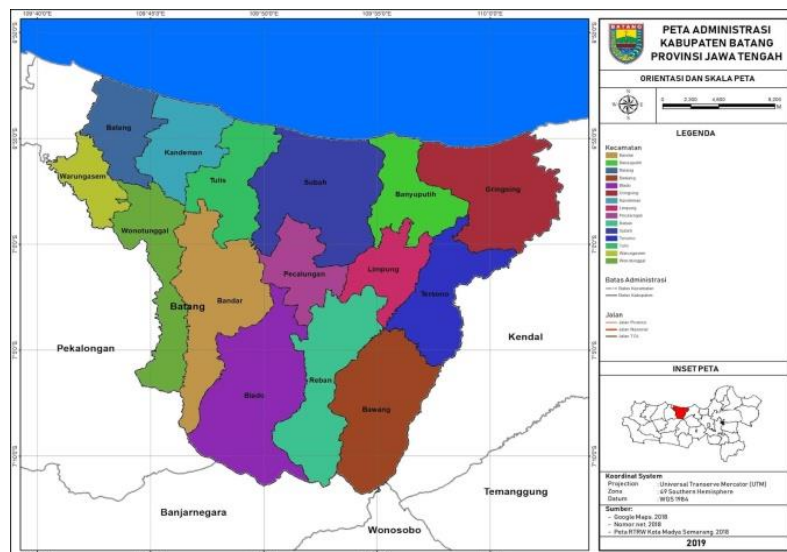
109°40'0"E
109°45'0"E
109°50'0"E
109°55'0"E
110°0'0"E

Batang
Kandeman
Warungasem
Tulis
Subah
Banyuputih
Gringsing
Wonotunggal
Batang
Bandar
Pecalungan
Limpung
Tersono
Pekalongan
Kendal
Blado
Reban
Bawang
Banjarnegara
Wonosobo
Temanggung

BATANG
PETA ADMINISTRASI
KABUPATEN BATANG
PROVINSI JAWA TENGAH

ORIENTASI DAN SKALA PETA

0 2.300 4.600 9.200 M

LEGENDA

Kecamatan
Bandar
Banyuputih
Batang
Bawang
Blado
Gringsing
Kandeman
Limpung
Pecalungan
Reban
Subah
Tersono
Tulis
Warungasem
Wonotunggal

Batas Administrasi
Batas Kecamatan
Batas Kabupaten

Jalan
Jalan Provinsi
Jalan Nasional
Jalan Tol

INSET PETA

Koordinat System
Projection : Universal Transverse Mercator (UTM)
Zone : 49 Southern Hemisphere
Datum : WGS 1984

Sumber:
- Google Maps, 2018
- Nomor.net, 2018
- Peta RTRW Kota Madya Semarang, 2018

2019